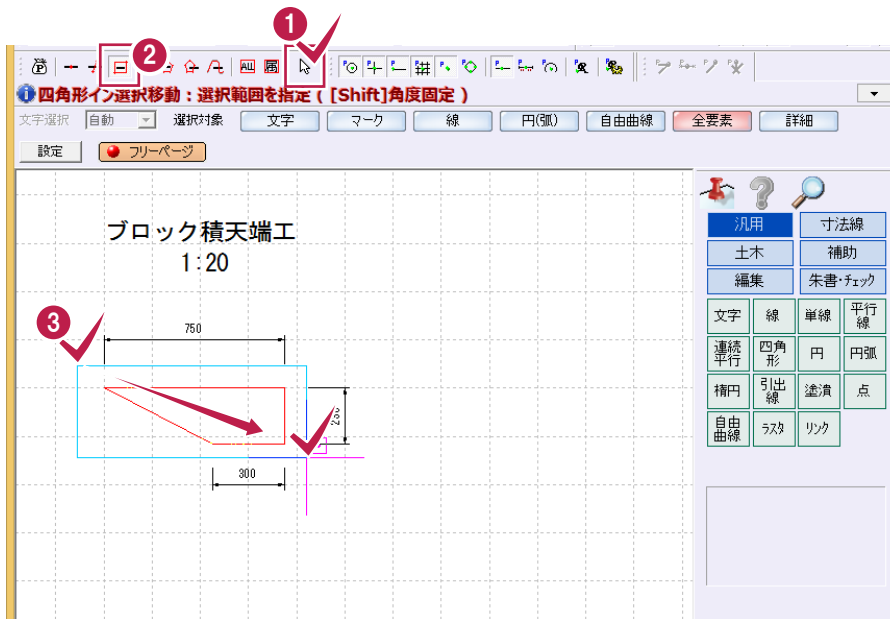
1
2
All
四角形イン選択移動：選択範囲を指定（[Shift]角度固定）
文字選択 自動 選択対象 文字 マーク 線 円(弧) 自由曲線 全要素 詳細
設定 フリーページ
ブロック積天端工
1:20
3
750
250
300
汎用 寸法線
土木 補助
編集 朱書・チェック
文字 線 単線 平行線
連続平行 四角形 円 円弧
楕円 引出線 塗潰 点
自由曲線 ラスタ リンク